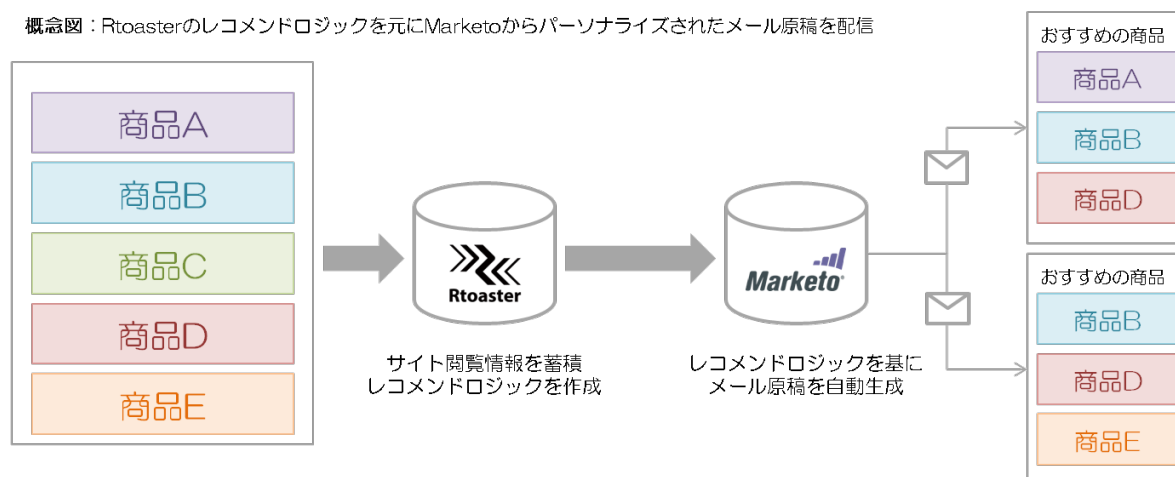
概念図：Rtoasterのレコメンドロジックを元にMarketoからパーソナライズされたメール原稿を配信

商品A
商品B
商品C
商品D
商品E

Rtoaster

サイト閲覧情報を蓄積
レコメンドロジックを作成

Marketo

レコメンドロジックを基に
メール原稿を自動生成

おすすめの商品
商品A
商品B
商品D

おすすめの商品
商品B
商品D
商品E